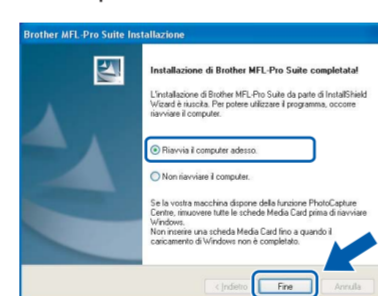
Brother MFL-Pro Suite Installazione

Installazione di Brother MFL-Pro Suite completata!

L'installazione di Brother MFL-Pro Suite da parte di InstallShield Wizard è riuscita. Per potere utilizzare il programma, occorre riavviare il computer.

Riavvia il computer adesso.

Non riavviare il computer.

Se la vostra macchina dispone della funzione PhotoCapture Centre, rimuovere tutte le schede Media Card prima di riavviare Windows.
Non inserire una scheda Media Card fino a quando il caricamento di Windows non è completato.

< Indietro | Fine | Annulla